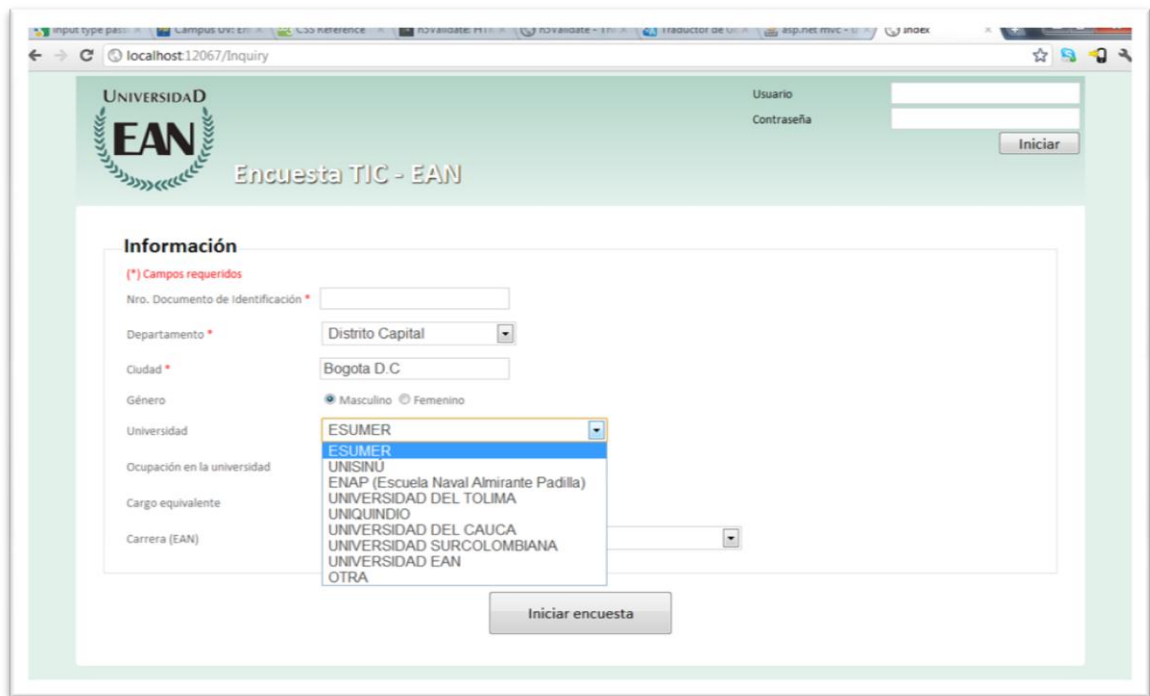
input type pass × | Campus UV: En × | CSS Reference × | h5Validate: HTM × | h5Validate - The × | Traductor de G × | asp.net mvc - × | Index ×

localhost:12067/Inquiry

UNIVERSIDAD
EAN
Encuesta TIC - EAN

Usuario
Contraseña
Iniciar

Información
(*) Campos requeridos
Nro. Documento de Identificación *
Departamento * Distrito Capital
Ciudad * Bogota D.C
Género Masculino Femenino
Universidad ESUMER
Ocupación en la universidad
Cargo equivalente
Carrera (EAN)

ESUMER
UNISINU
ENAP (Escuela Naval Almirante Padilla)
UNIVERSIDAD DEL TOLIMA
UNIQUINDIO
UNIVERSIDAD DEL CAUCA
UNIVERSIDAD SURCOLOMBIANA
UNIVERSIDAD EAN
OTRA

Iniciar encuesta